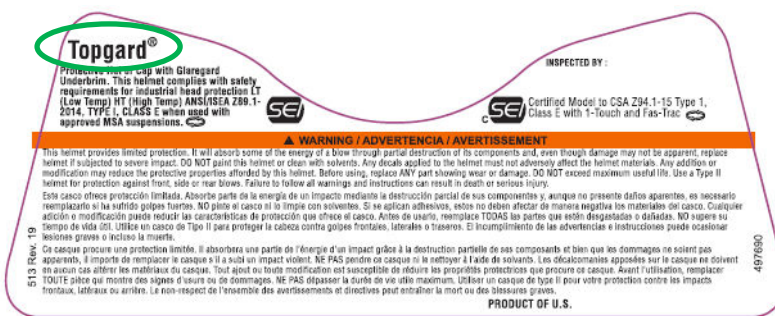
Topgard®

Protective Hat or Cap with Glaregard Underbrim. This helmet complies with safety requirements for industrial head protection LT (Low Temp) HT (High Temp) ANSI/ISEA Z89.1-2014, TYPE I, CLASS E when used with approved MSA suspensions.

SEI

INSPECTED BY :

SEI

Certified Model to CSA Z94.1-15 Type 1, Class E with 1-Touch and Fas-Trac

⚠ WARNING / ADVERTENCIA / AVERTISSEMENT

This helmet provides limited protection. It will absorb some of the energy of a blow through partial destruction of its components and, even though damage may not be apparent, replace helmet if subjected to severe impact. DO NOT paint this helmet or clean with solvents. Any decals applied to the helmet must not adversely affect the helmet materials. Any addition or modification may reduce the protective properties afforded by this helmet. Before using, replace ANY part showing wear or damage. DO NOT exceed maximum useful life. Use a Type II helmet for protection against front, side or rear blows. Failure to follow all warnings and instructions can result in death or serious injury.

Este casco ofrece protección limitada. Absorbe parte de la energía de un impacto mediante la destrucción parcial de sus componentes y, aunque no presente daños aparentes, es necesario reemplazarlo si ha sufrido golpes fuertes. NO pinte el casco ni lo limpie con solventes. Si se aplican adhesivos, estos no deben afectar de manera negativa los materiales del casco. Cualquier adición o modificación puede reducir las características de protección que ofrece el casco. Antes de usarlo, reemplace TODAS las partes que estén desgastadas o dañadas. NO supere su tiempo de vida útil. Utilice un casco de Tipo II para proteger la cabeza contra golpes frontales, laterales o traseros. El incumplimiento de las advertencias e instrucciones puede ocasionar lesiones graves o incluso la muerte.

Ce casque procure une protection limitée. Il absorbera une partie de l'énergie d'un impact grâce à la destruction partielle de ses composants et bien que les dommages ne soient pas apparents, il importe de remplacer le casque s'il a subi un impact violent. NE PAS peindre ce casque ni le nettoyer à l'aide de solvants. Les décalcomanies apposées sur le casque ne doivent en aucun cas altérer les matériaux du casque. Tout ajout ou toute modification est susceptible de réduire les propriétés protectrices que procure ce casque. Avant l'utilisation, remplacer TOUTE pièce qui montre des signes d'usure ou de dommages. NE PAS dépasser la durée de vie utile maximum. Utiliser un casque de type II pour votre protection contre les impacts frontaux, latéraux ou arrière. Le non-respect de l'ensemble des avertissements et directives peut entraîner la mort ou des blessures graves.

513 Rev. 19

497690

PRODUCT OF U.S.